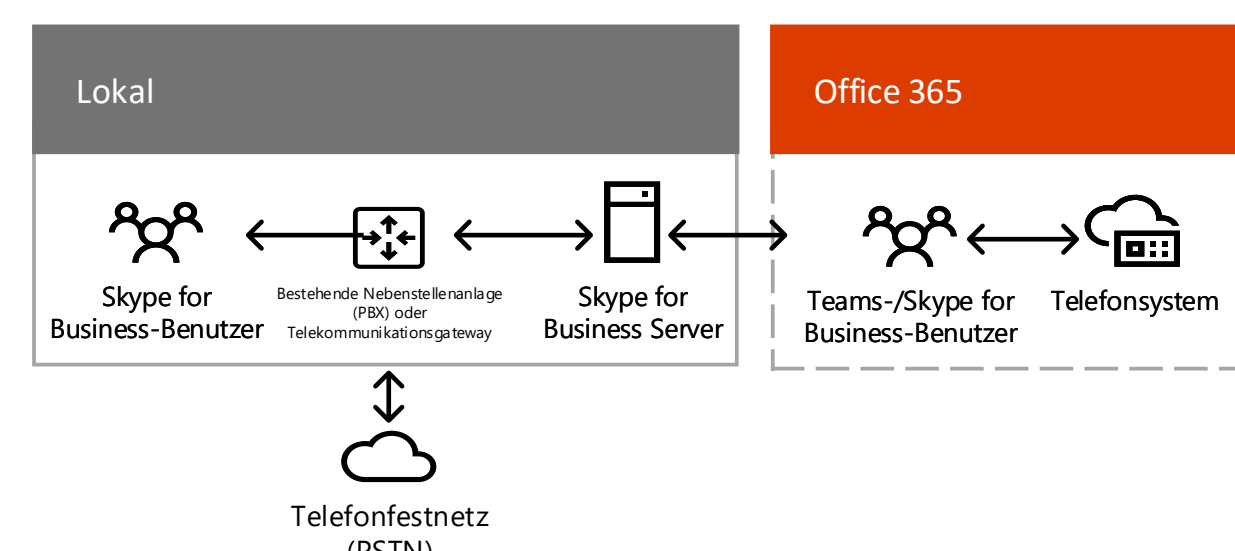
Lokal

Office 365

Skype for Business-Benutzer

Bestehende Nebenstellenanlage (PBX) oder Telekommunikationsgateway

Skype for Business Server

Teams-/Skype for Business-Benutzer

Telefonsystem

Telefonfestnetz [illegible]